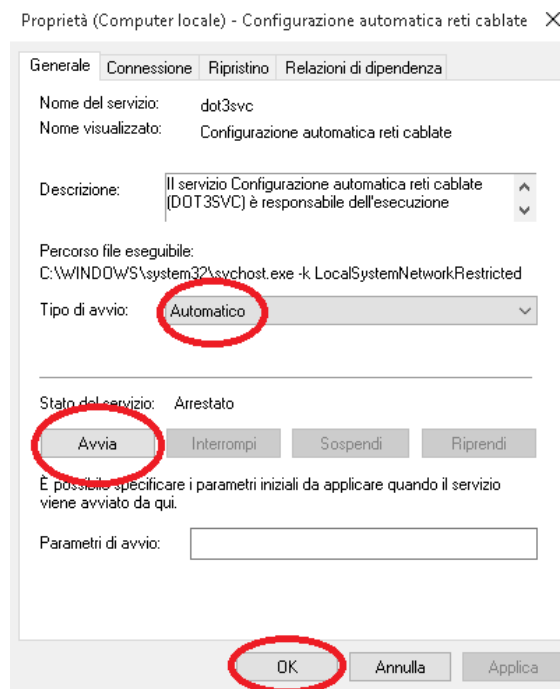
Proprietà (Computer locale) - Configurazione automatica reti cablate

Generale | Connessione | Ripristino | Relazioni di dipendenza

Nome del servizio: dot3svc
Nome visualizzato: Configurazione automatica reti cablate

Descrizione: Il servizio Configurazione automatica reti cablate (DOT3SVC) è responsabile dell'esecuzione

Percorso file eseguibile:
C:\WINDOWS\system32\svchost.exe -k LocalSystemNetworkRestricted

Tipo di avvio: Automatico

Stato del servizio: Arrestato

Avvia | Interrompi | Sospendi | Riprendi

È possibile specificare i parametri iniziali da applicare quando il servizio viene avviato da qui.

Parametri di avvio:

OK | Annulla | Applica